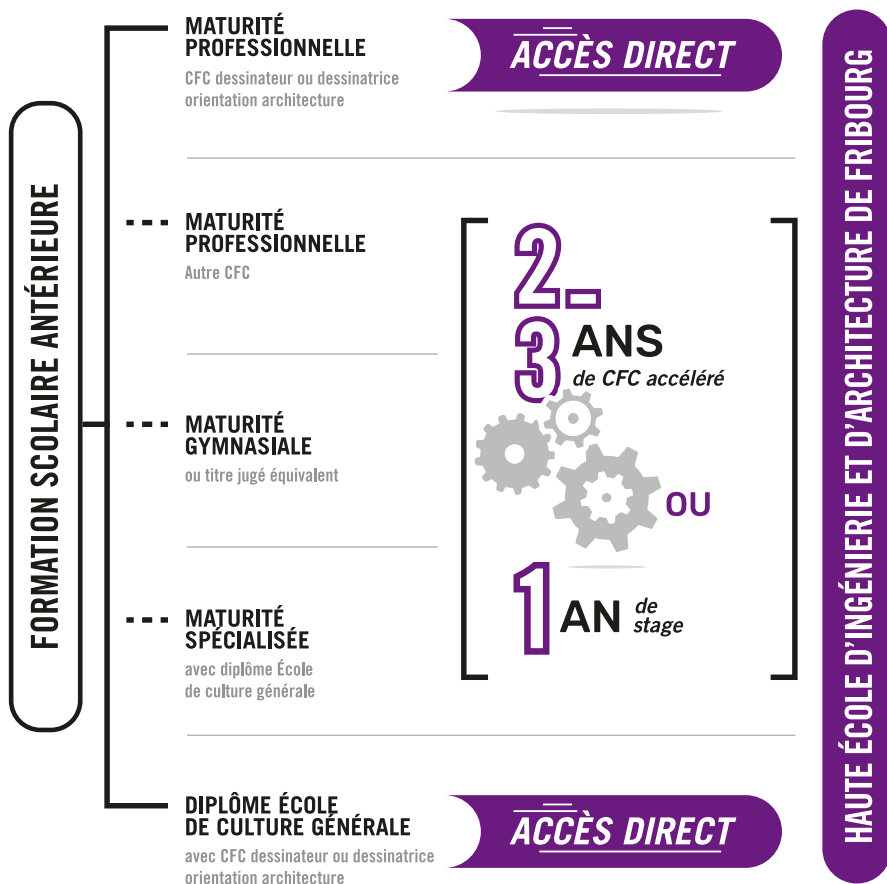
FORMATION SCOLAIRE ANTÉRIEURE

MATURITÉ PROFESSIONNELLE
CFC dessinateur ou dessinatrice orientation architecture

ACCÈS DIRECT

MATURITÉ PROFESSIONNELLE
Autre CFC

MATURITÉ GYMNASIALE
ou titre jugé équivalent

MATURITÉ SPÉCIALISÉE
avec diplôme École de culture générale

2-3 ANS
de CFC accéléré

OU

1 AN de stage

DIPLÔME ÉCOLE DE CULTURE GÉNÉRALE
avec CFC dessinateur ou dessinatrice orientation architecture

ACCÈS DIRECT

HAUTE ÉCOLE D'INGÉNIERIE ET D'ARCHITECTURE DE FRIBOURG